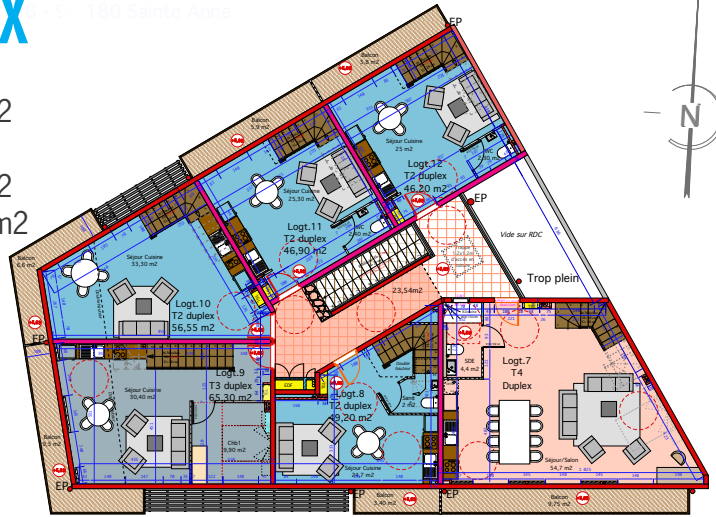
X
180 Sainte Anne
2
2
n2
EP
Balcon 5,8 m2
Balcon 5,9 m2
Séjour Cuisine 25 m2
Logt.12 T2 duplex 46,20 m2
Séjour Cuisine 25,30 m2
EP
Logt.11 T2 duplex 46,90 m2
Vide sur RDC
Balcon 6,6 m2
Séjour Cuisine 33,30 m2
23,54m2
Trop plein
Logt.10 T2 duplex 56,55 m2
EP
SDE 4,4 m2
Logt.7 T4 Duplex
Séjour Cuisine 30,40 m2
Logt.9 T3 duplex 65,30 m2
Logt.8 T2 duplex 9,20 m2
Chb1 9,90 m2
Balcon 9,5 m2
Séjour Cuisine 26,7 m2
Séjour/Salon 54,7 m2
EP
EP
EP
Balcon 5,40 m2
Balcon 8,75 m2
N